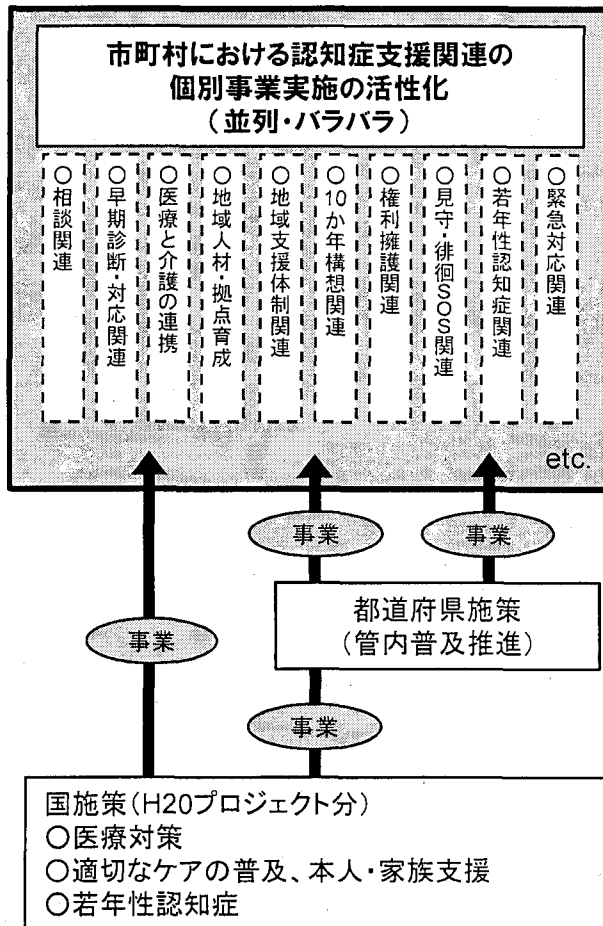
市町村における認知症支援関連の
個別事業実施の活性化
（並列・バラバラ）

○相談関連

○早期診断・対応関連

○医療と介護の連携

○地域人材・拠点育成

○地域支援体制関連

○10か年構想関連

○権利擁護関連

○見守・徘徊SOS関連

○若年性認知症関連

○緊急対応関連

etc.

事業

事業

事業

都道府県施策
（管内普及推進）

事業

国施策（H20プロジェクト分）
○医療対策
○適切なケアの普及、本人・家族支援
○若年性認知症